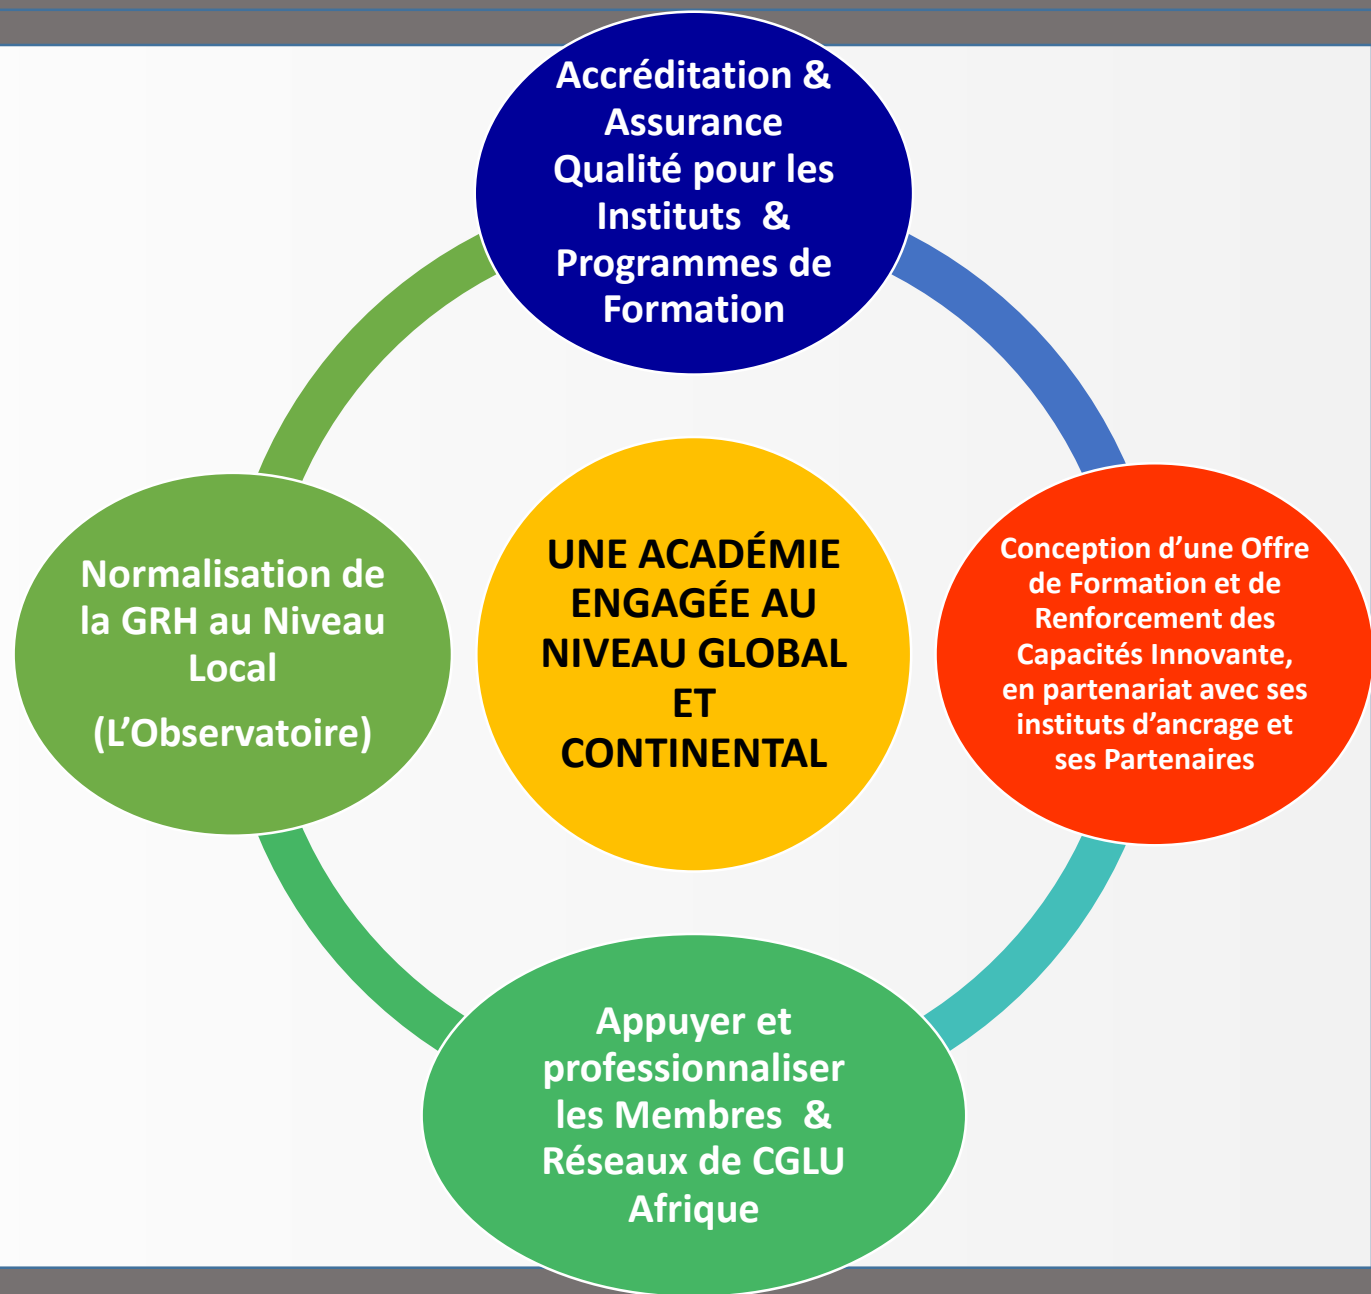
Accréditation & Assurance Qualité pour les Instituts & Programmes de Formation

Conception d'une Offre de Formation et de Renforcement des Capacités Innovante, en partenariat avec ses instituts d'ancrage et ses Partenaires

UNE ACADÉMIE ENGAGÉE AU NIVEAU GLOBAL ET CONTINENTAL

Normalisation de la GRH au Niveau Local

(L'Observatoire)

Appuyer et professionnaliser les Membres & Réseaux de CGLU Afrique